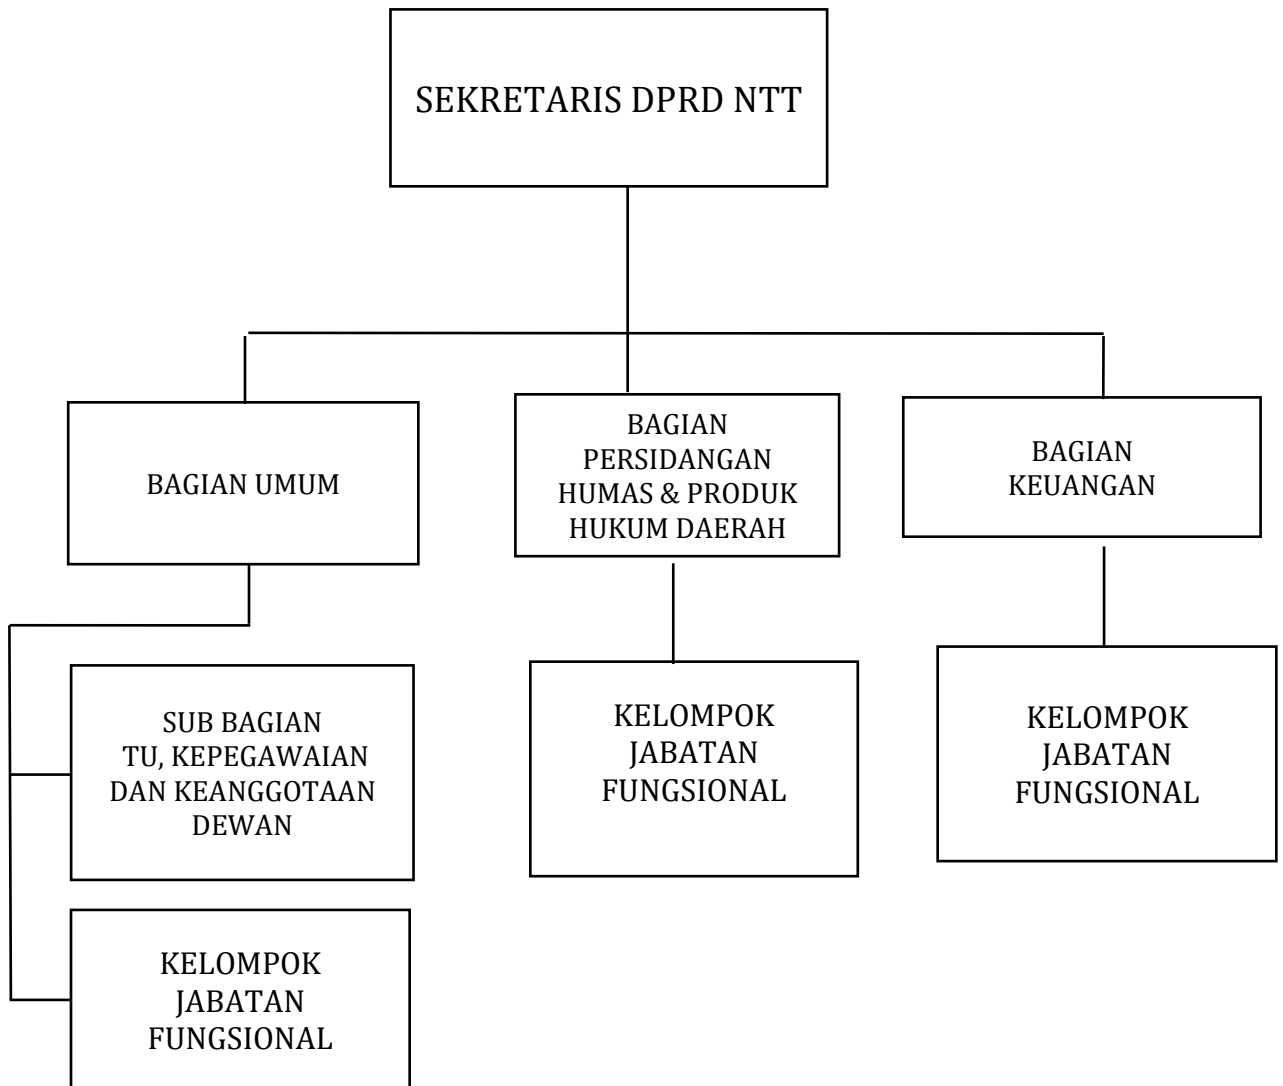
SEKRETARIS DPRD NTT

BAGIAN UMUM

BAGIAN PERSIDANGAN HUMAS & PRODUK HUKUM DAERAH

BAGIAN KEUANGAN

SUB BAGIAN TU, KEPEGAWAIAN DAN KEANGGOTAAN DEWAN

KELOMPOK JABATAN FUNGSIONAL

KELOMPOK JABATAN FUNGSIONAL

KELOMPOK JABATAN FUNGSIONAL